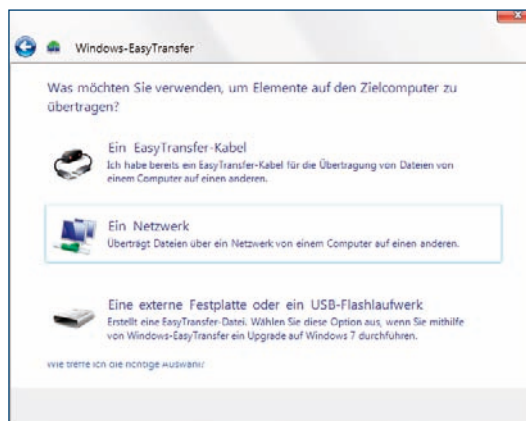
Windows-EasyTransfer

Was möchten Sie verwenden, um Elemente auf den Zielcomputer zu übertragen?

Ein EasyTransfer-Kabel
Ich habe bereits ein EasyTransfer-Kabel für die Übertragung von Dateien von einem Computer auf einen anderen.

Ein Netzwerk
Überträgt Dateien über ein Netzwerk von einem Computer auf einen anderen.

Eine externe Festplatte oder ein USB-Flashlaufwerk
Erstellt eine EasyTransfer-Datei. Wählen Sie diese Option aus, wenn Sie mithilfe von Windows-EasyTransfer ein Upgrade auf Windows 7 durchführen.

Wie treffe ich die richtige Auswahl?